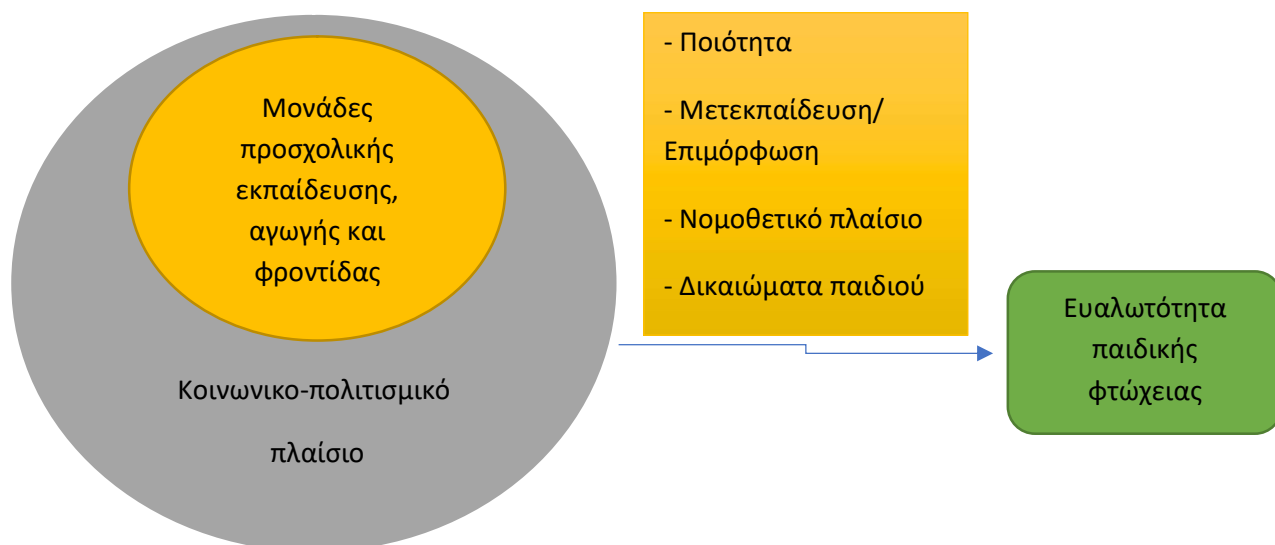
Μονάδες προσχολικής εκπαίδευσης, αγωγής και φροντίδας

Κοινωνικο-πολιτισμικό

πλαίσιο

- Ποιότητα

- Μετεκπαίδευση/ Επιμόρφωση

- Νομοθετικό πλαίσιο

- Δικαιώματα παιδιού

Ευαλωτότητα παιδικής φτώχειας